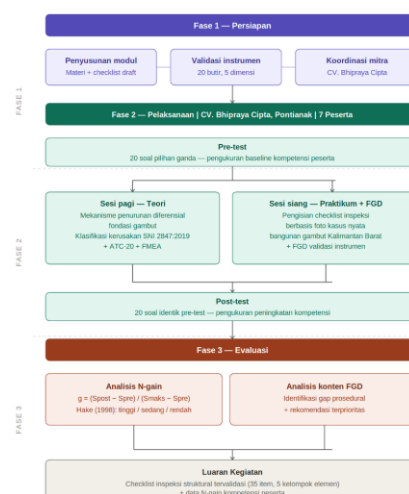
FASE 1

Fase 1 — Persiapan

Penyusunan modul
Materi + checklist draft

Validasi instrumen
20 butir, 5 dimensi

Koordinasi mitra
CV. Bhipraya Cipta

Fase 2 — Pelaksanaan | CV. Bhipraya Cipta, Pontianak | 7 Peserta

FASE 2

Pre-test
20 soal pilihan ganda — pengukuran baseline kompetensi peserta

Sesi pagi — Teori
Mekanisme penurunan diferensial fondasi gambut
Klasifikasi kerusakan SNI 2847:2019 + ATC-20 + FMEA

Sesi siang — Praktikum + FGD
Pengisian checklist inspeksi berbasis foto kasus nyata bangunan gambut Kalimantan Barat + FGD validasi instrumen

Post-test
20 soal identik pre-test — pengukuran peningkatan kompetensi

Fase 3 — Evaluasi

FASE 3

Analisis N-gain
g = (Spost − Spre) / (Smaks − Spre)
Hake (1998): tinggi / sedang / rendah

Analisis konten FGD
Identifikasi gap prosedural + rekomendasi terprioritas

Luaran Kegiatan
Checklist inspeksi struktural tervalidasi (35 item, 5 kelompok elemen) + data N-gain kompetensi peserta